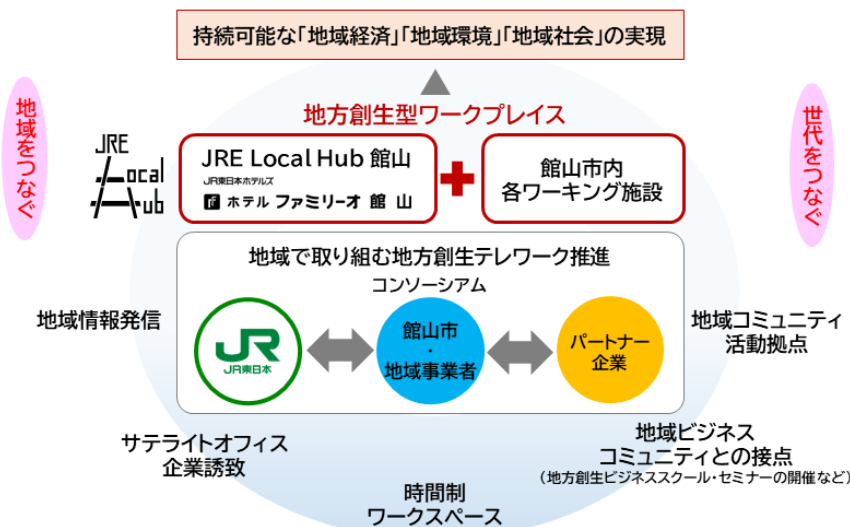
持続可能な「地域経済」「地域環境」「地域社会」の実現

地方創生型ワークプレイス

地域をつなぐ

世代をつなぐ

JRE Local Hub

JRE Local Hub 館山
JR東日本ホテルズ
ホテル ファミリーオ 館山

館山市内
各ワーキング施設

地域で取り組む地方創生テレワーク推進
コンソーシアム

地域情報発信

地域コミュニティ
活動拠点

JR
JR東日本

館山市
・
地域事業者

パートナー
企業

サテライトオフィス
企業誘致

地域ビジネス
コミュニティとの接点
（地方創生ビジネススクール・セミナーの開催など）

時間制
ワークスペース